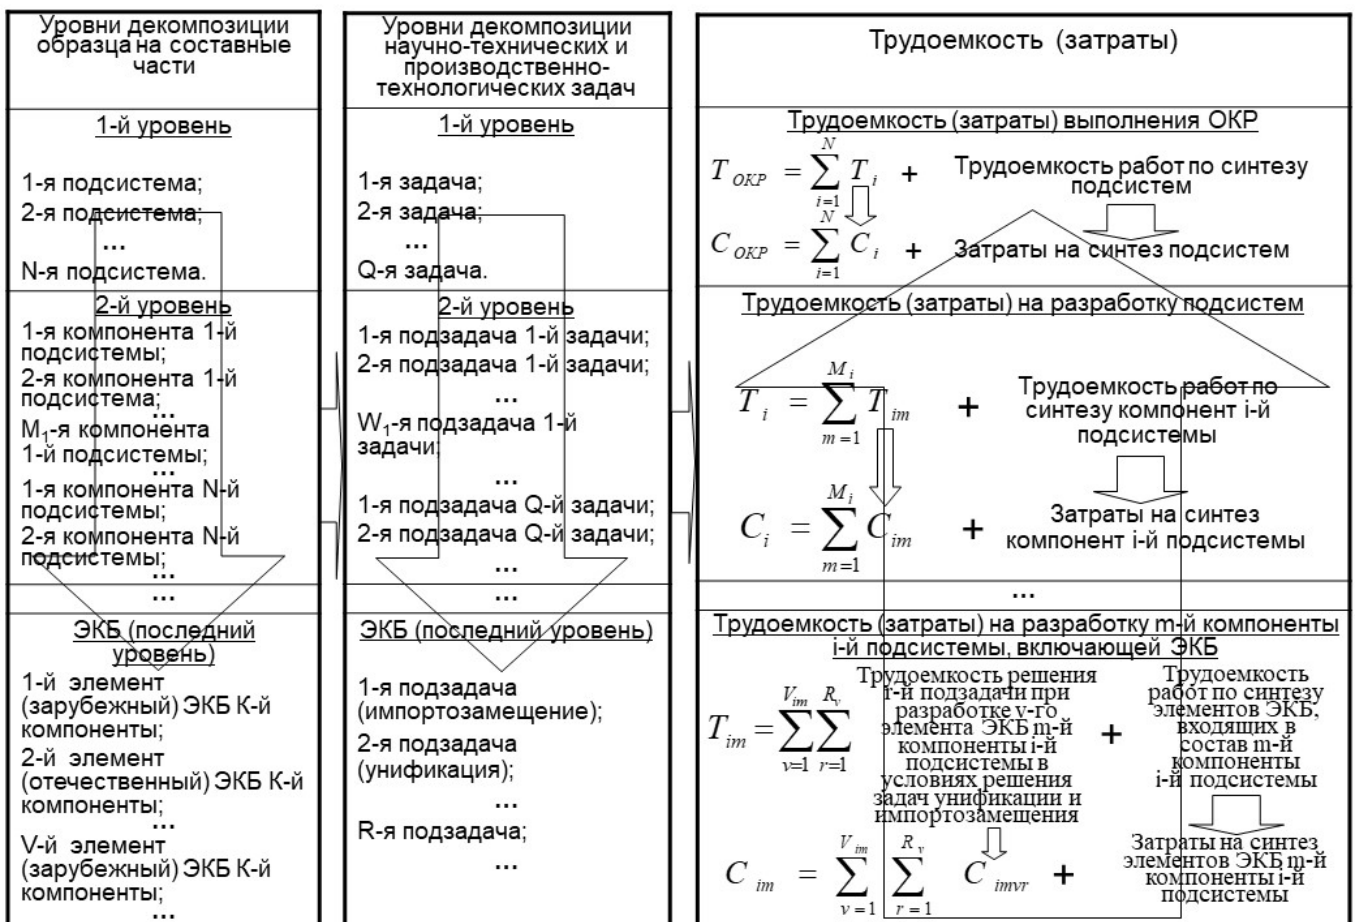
Уровни декомпозиции образца на составные части

1-й уровень

1-я подсистема;
2-я подсистема;
...
N-я подсистема.

2-й уровень
1-я компонента 1-й подсистемы;
2-я компонента 1-й подсистемы;
...
$M_1$-я компонента 1-й подсистемы;
...
1-я компонента N-й подсистемы;
2-я компонента N-й подсистемы;
...

...

ЭКБ (последний уровень)
1-й элемент (зарубежный) ЭКБ К-й компоненты;
2-й элемент (отечественный) ЭКБ К-й компоненты;
...
V-й элемент (зарубежный) ЭКБ К-й компоненты;
...

Уровни декомпозиции научно-технических и производственно-технологических задач

1-й уровень

1-я задача;
2-я задача;
...
Q-я задача.

2-й уровень
1-я подзадача 1-й задачи;
2-я подзадача 1-й задачи;
...
$W_1$-я подзадача 1-й задачи;
...
1-я подзадача Q-й задачи;
2-я подзадача Q-й задачи;
...

...

ЭКБ (последний уровень)
1-я подзадача (импортозамещение);
2-я подзадача (унификация);
...
R-я подзадача;
...

Трудоемкость (затраты)

Трудоемкость (затраты) выполнения ОКР
$T_{ОКР} = \sum_{i=1}^{N} T_i$ + Трудоемкость работ по синтезу подсистем
$C_{ОКР} = \sum_{i=1}^{N} C_i$ + Затраты на синтез подсистем

Трудоемкость (затраты) на разработку подсистем
$T_i = \sum_{m=1}^{M_i} T_{im}$ + Трудоемкость работ по синтезу компонент i-й подсистемы
$C_i = \sum_{m=1}^{M_i} C_{im}$ + Затраты на синтез компонент i-й подсистемы

...

Трудоемкость (затраты) на разработку m-й компоненты i-й подсистемы, включающей ЭКБ
$T_{im} = \sum_{v=1}^{V_{im}} \sum_{r=1}^{R_v}$ Трудоемкость решения r-й подзадачи при разработке v-го элемента ЭКБ m-й компоненты i-й подсистемы в условиях решения задач унификации и импортозамещения + Трудоемкость работ по синтезу элементов ЭКБ, входящих в состав m-й компоненты i-й подсистемы
$C_{im} = \sum_{v=1}^{V_{im}} \sum_{r=1}^{R_v} C_{imvr}$ + Затраты на синтез элементов ЭКБ m-й компоненты i-й подсистемы